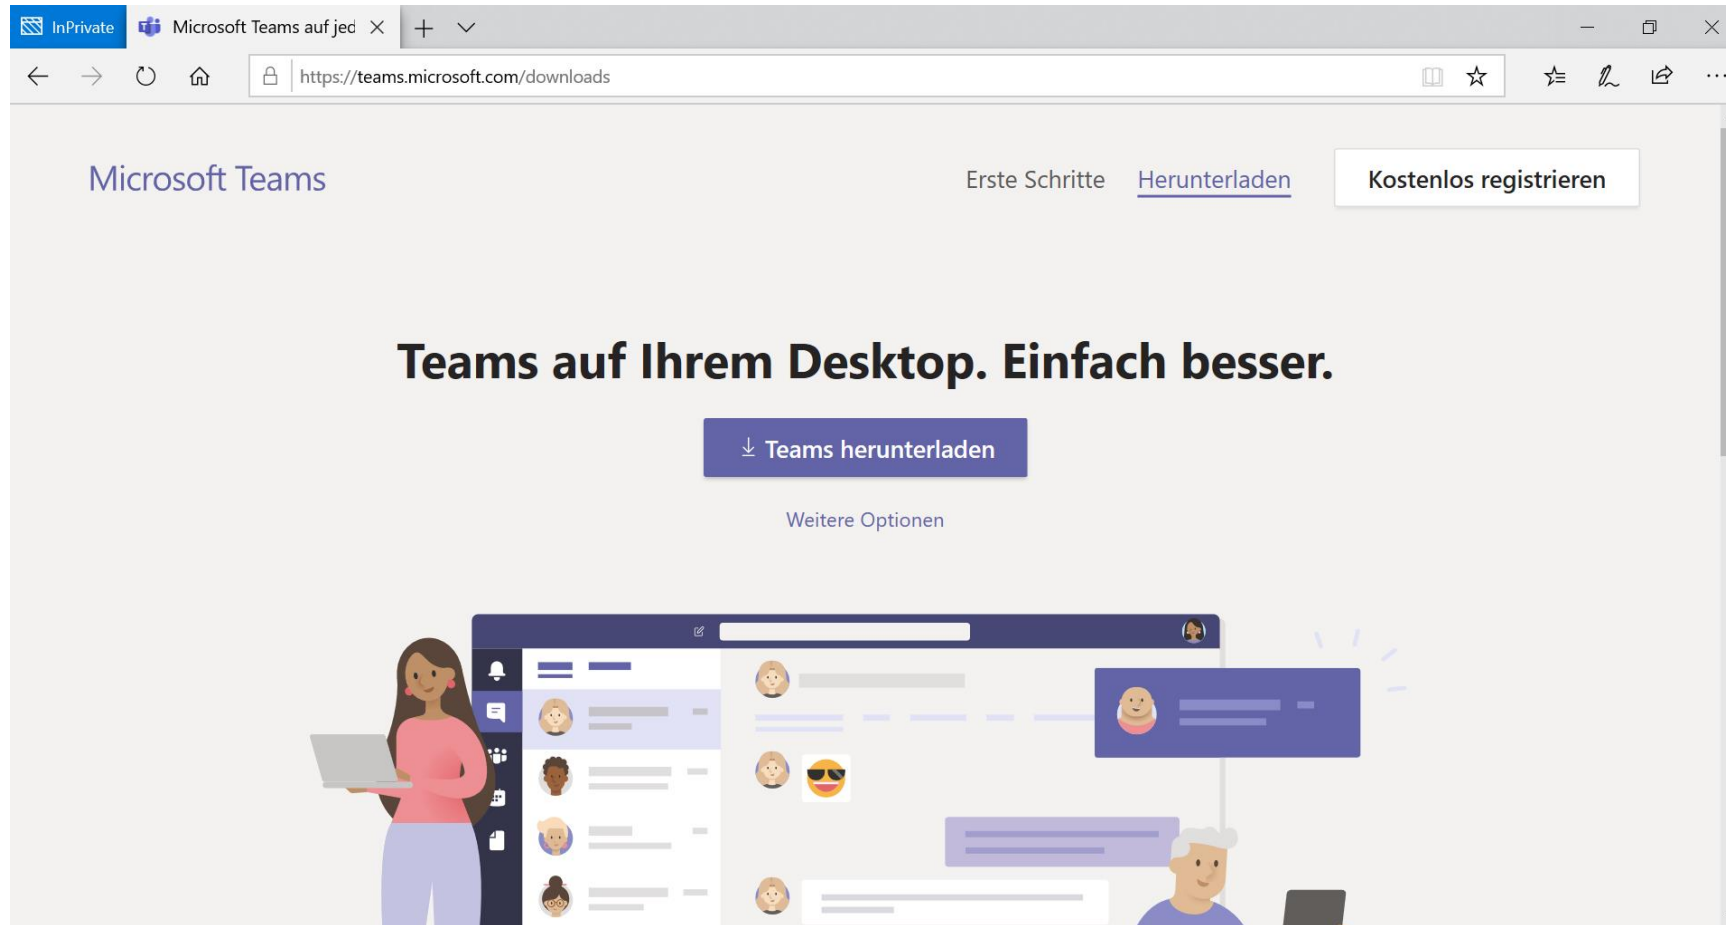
InPrivate Microsoft Teams auf jed

https://teams.microsoft.com/downloads

Microsoft Teams

Erste Schritte Herunterladen Kostenlos registrieren

Teams auf Ihrem Desktop. Einfach besser.

Teams herunterladen

Weitere Optionen